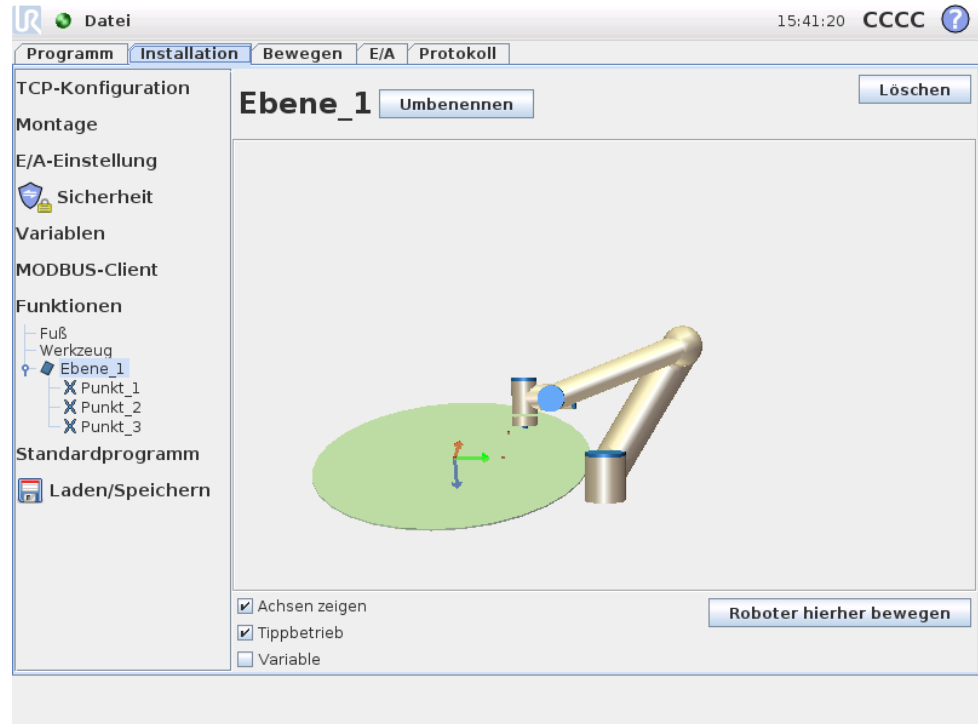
Datei
15:41:20 CCCC ?

Programm | Installation | Bewegen | E/A | Protokoll

TCP-Konfiguration
Montage
E/A-Einstellung
Sicherheit
Variablen
MODBUS-Client
Funktionen
Fuß
Werkzeug
Ebene_1
Punkt_1
Punkt_2
Punkt_3
Standardprogramm
Laden/Speichern

Ebene_1 Umbenennen
Löschen

Achsen zeigen
Tippbetrieb
Variable
Roboter hierher bewegen